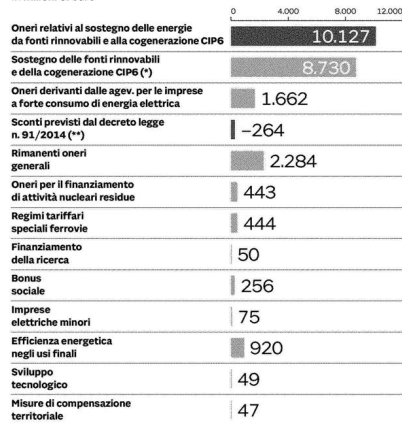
In milioni di euro

| | 0 4.000 8.000 12.000 |
|---|---|
| Oneri relativi al sostegno delle energie da fonti rinnovabili e alla cogenerazione CIP6 | 10.127 |
| Sostegno delle fonti rinnovabili e della cogenerazione CIP6 (*) | 8.730 |
| Oneri derivanti dalle agev. per le imprese a forte consumo di energia elettrica | 1.662 |
| Sconti previsti dal decreto legge n. 91/2014 (**) | –264 |
| Rimanenti oneri generali | 2.284 |
| Oneri per il finanziamento di attività nucleari residue | 443 |
| Regimi tariffari speciali ferrovie | 444 |
| Finanziamento della ricerca | 50 |
| Bonus sociale | 256 |
| Imprese elettriche minori | 75 |
| Efficienza energetica negli usi finali | 920 |
| Sviluppo tecnologico | 49 |
| Misure di compensazione territoriale | 47 |